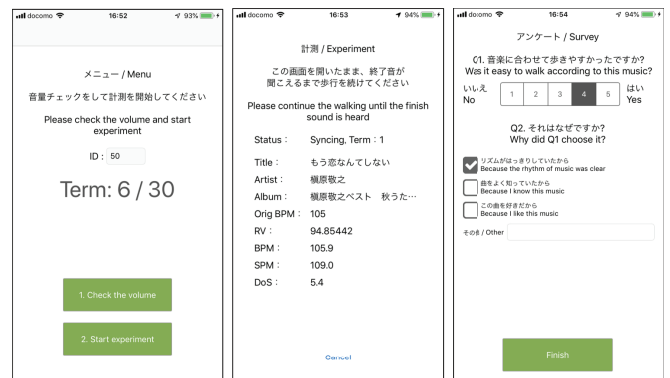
docomo 16:52 93%

メニュー / Menu

音量チェックをして計測を開始してください

Please check the volume and start experiment

ID : 50

Term: 6 / 30

1. Check the volume

2. Start experiment

docomo 16:53 94%

計測 / Experiment

この画面を開いたまま、終了音が聞こえるまで歩行を続けてください

Please continue the walking until the finish sound is heard

Status : Syncing, Term : 1

Title : もう恋なんてしない

Artist : 槇原敬之

Album : 槇原敬之ベスト 秋うた…

Orig BPM : 105

RV : 94.85442

BPM : 105.9

SPM : 109.0

DoS : 5.4

Cancel

docomo 16:54 94%

アンケート / Survey

Q1. 音楽に合わせて歩きやすかったですか?
Was it easy to walk according to this music?

いいえ No

| 1 | 2 | 3 | 4 | 5 |
|---|---|---|---|---|

はい Yes

Q2. それはなぜですか?
Why did Q1 choose it?

リズムがはっきりしていたから
Because the rhythm of music was clear

曲をよく知っていたから
Because I know this music

この曲を好きだから
Because I like this music

その他 / Other

Finish